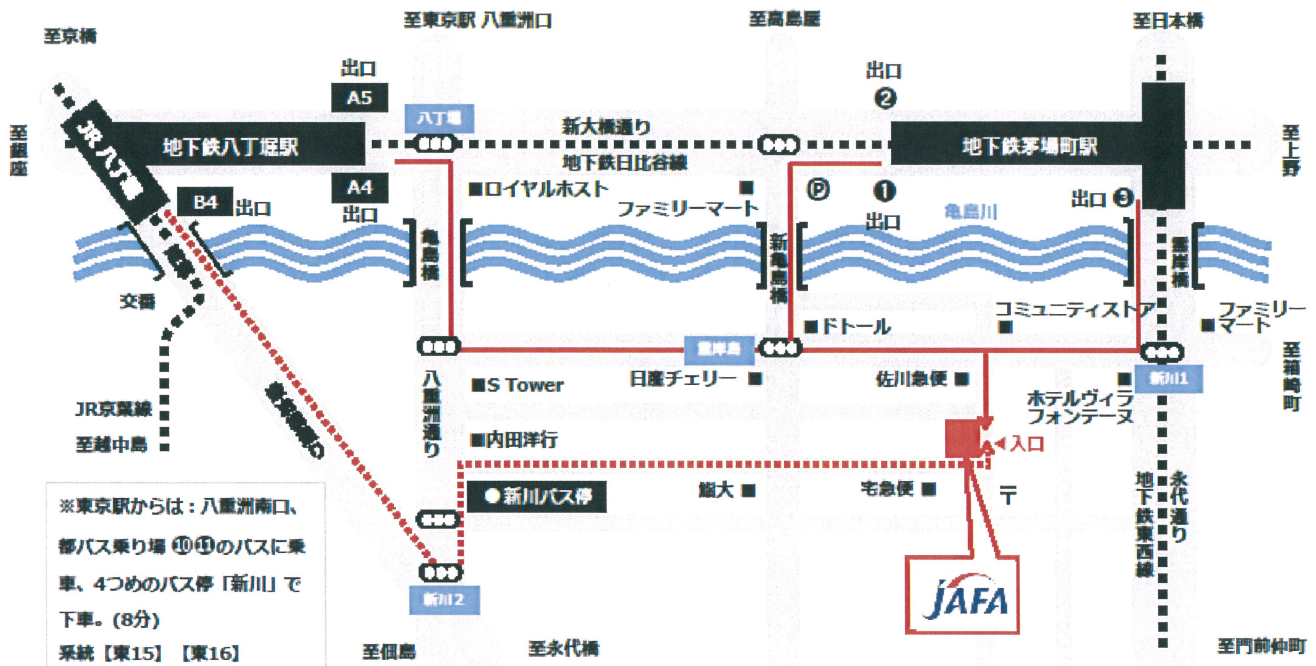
至京橋

至東京駅 八重洲口

至高島屋

至日本橋

出口
A5

出口
❷

至銀座

JR八丁堀

八丁堀

地下鉄八丁堀駅

新大橋通り

地下鉄日比谷線

地下鉄茅場町駅

至上野

B4 出口

A4
出口

■ロイヤルホスト

■
ファミリーマート

Ⓟ

❶
出口

亀島川

出口 ❸

亀島橋

新亀島橋

霊岸橋

交番

■ドトール

コミュニティストア
■

■ファミリーマート

霊岸島

新川1

至箱崎町

八重洲通り

■S Tower

日産チェリー ■

佐川急便 ■

■
ホテルヴィラフォンテーヌ

JR京葉線

至越中島

■内田洋行

入口

鍛冶橋通り

※東京駅からは：八重洲南口、都バス乗り場 ⑩⑪のバスに乗車、4つめのバス停「新川」で下車。(8分)
系統【東15】【東16】

●新川バス停

鍛大 ■

宅急便 ■

〒

地下鉄東西線

永代通り

新川2

JAFA

至佃島

至永代橋

至門前仲町